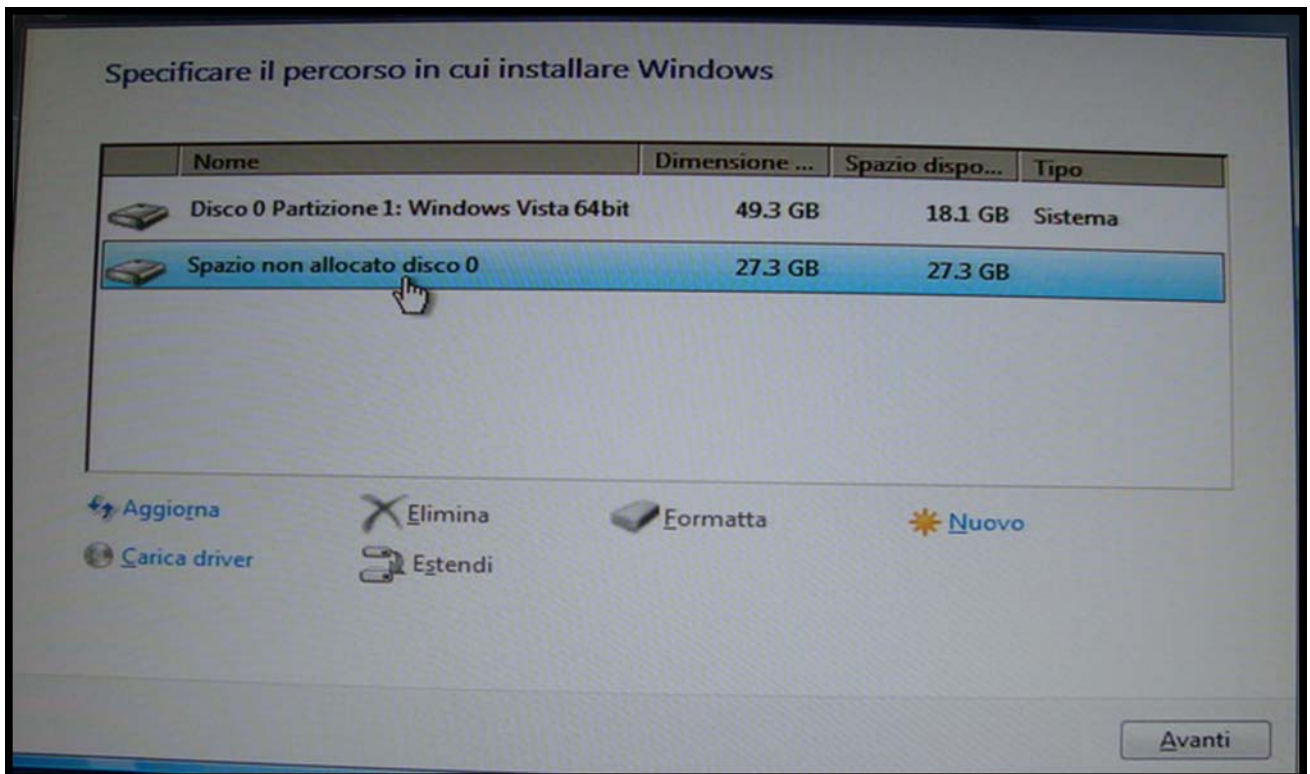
Specificare il percorso in cui installare Windows

| Nome | Dimensione ... | Spazio dispo... | Tipo |
|---|---|---|---|
| Disco 0 Partizione 1: Windows Vista 64bit | 49.3 GB | 18.1 GB | Sistema |
| Spazio non allocato disco 0 | 27.3 GB | 27.3 GB | |

Aggiorna
Elimina
Formatta
Nuovo
Carica driver
Estendi

Avanti